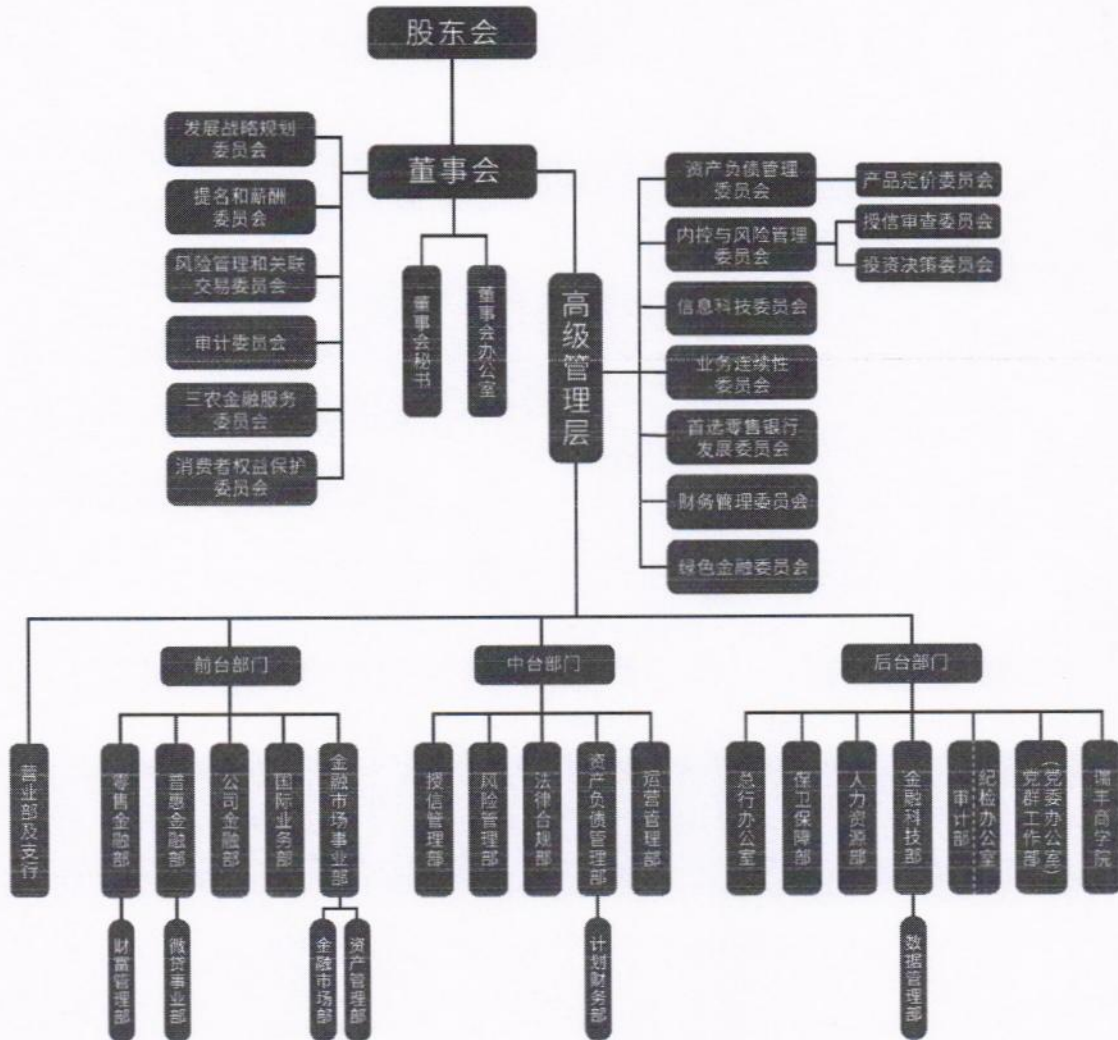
股东会

董事会

发展战略规划委员会

提名和薪酬委员会

风险管理和关联交易委员会

审计委员会

三农金融服务委员会

消费者权益保护委员会

董事会秘书

董事会办公室

高级管理层

资产负债管理委员会

产品定价委员会

内控与风险管理委员会

授信审查委员会

投资决策委员会

信息科技委员会

业务连续性委员会

首选零售银行发展委员会

财务管理委员会

绿色金融委员会

营业部及支行

前台部门

零售金融部

财富管理部

普惠金融部

微贷事业部

公司金融部

国际业务部

金融市场事业部

金融市场部

资产管理部

中台部门

授信管理部

风险管理部

法律合规部

资产负债管理部

计划财务部

运营管理部

后台部门

总行办公室

保卫保障部

人力资源部

金融科技部

数据管理部

审计部

纪检办公室

党群工作部（党委办公室）

瑞丰商学院